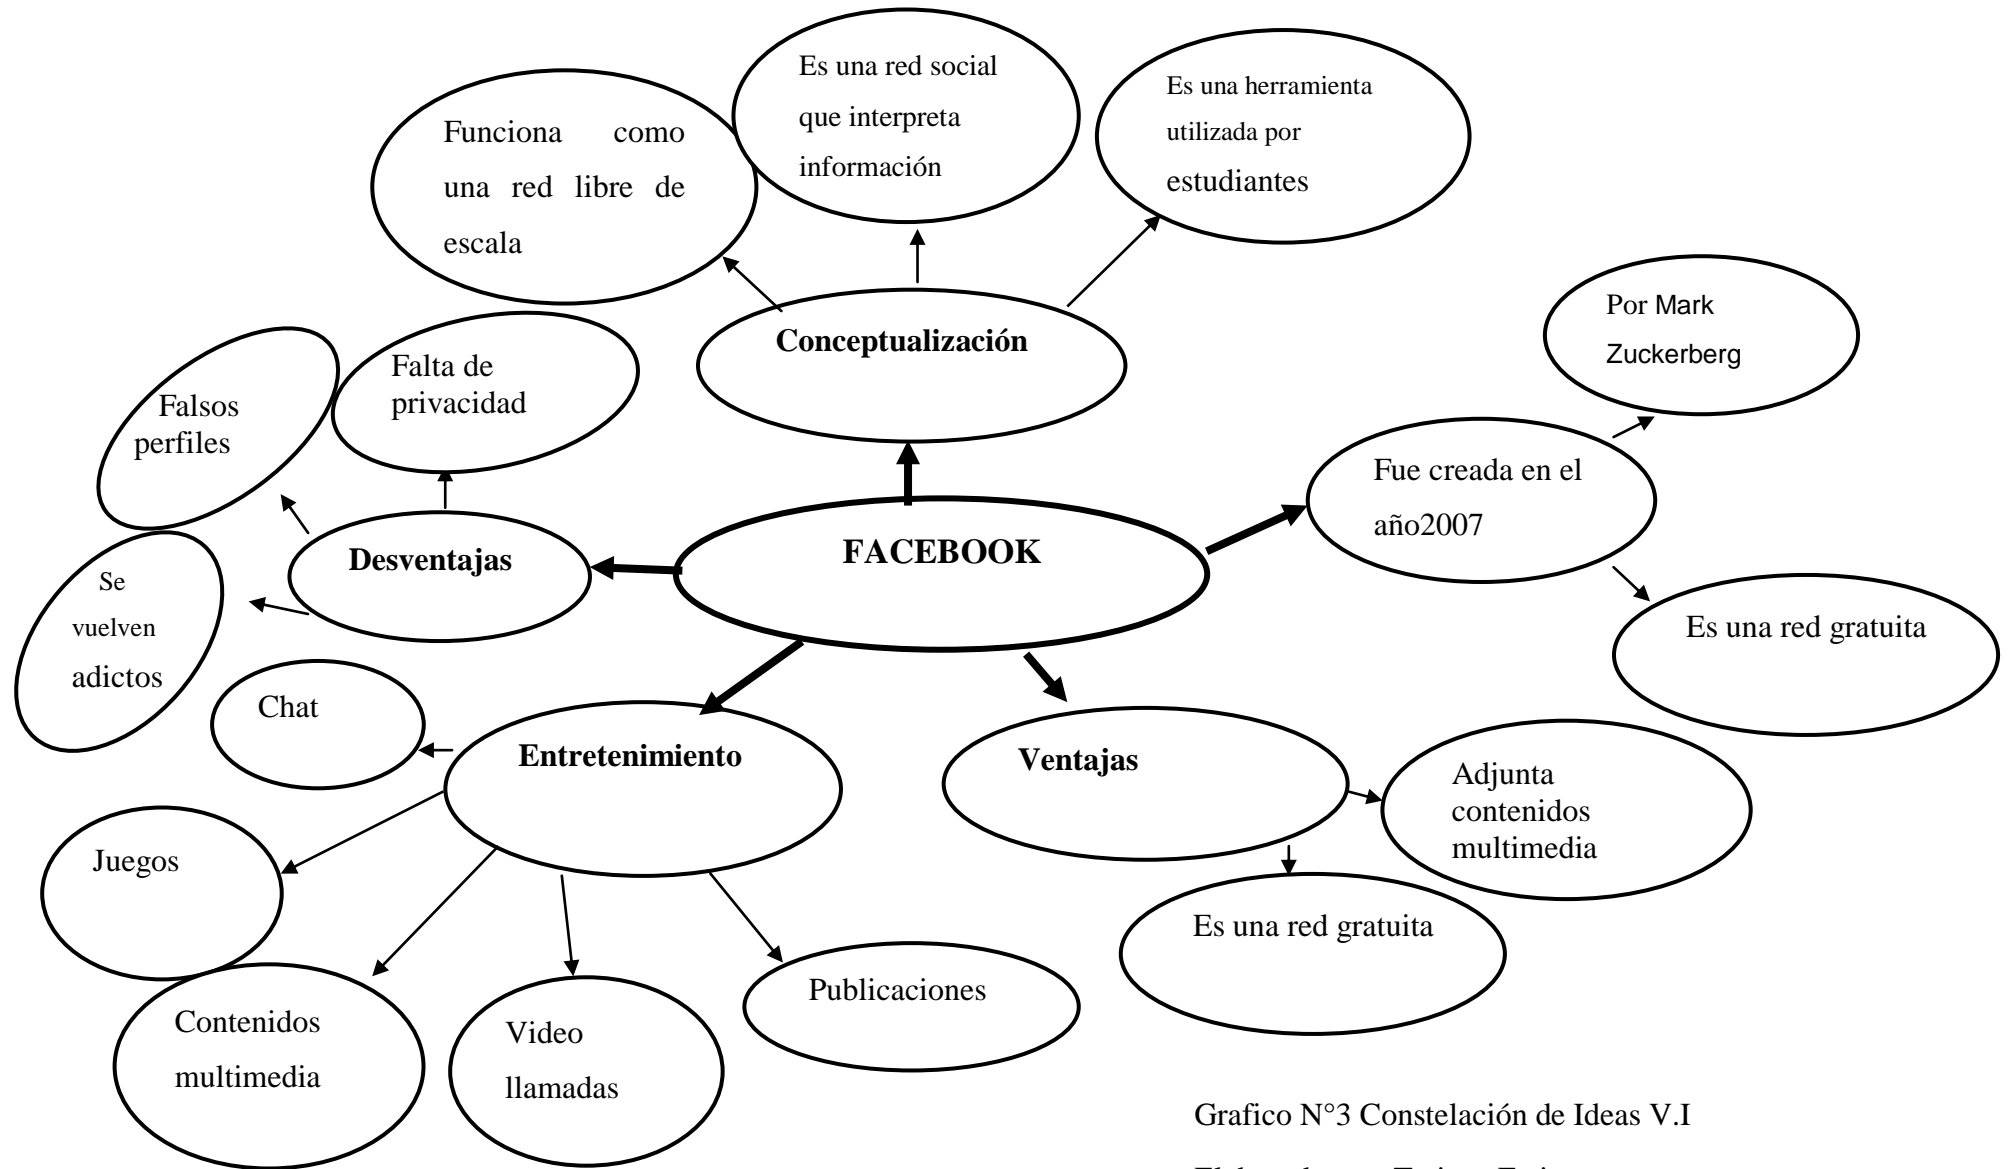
Funciona como una red libre de escala

Es una red social que interpreta información

Es una herramienta utilizada por estudiantes

Conceptualización

Por Mark Zuckerberg

Falta de privacidad

Falsos perfiles

Fue creada en el año2007

Desventajas

FACEBOOK

Se vuelven adictos

Es una red gratuita

Chat

Entretenimiento

Ventajas

Adjunta contenidos multimedia

Juegos

Es una red gratuita

Publicaciones

Contenidos multimedia

Video llamadas

Grafico N°3 Constelación de Ideas V.I

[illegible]